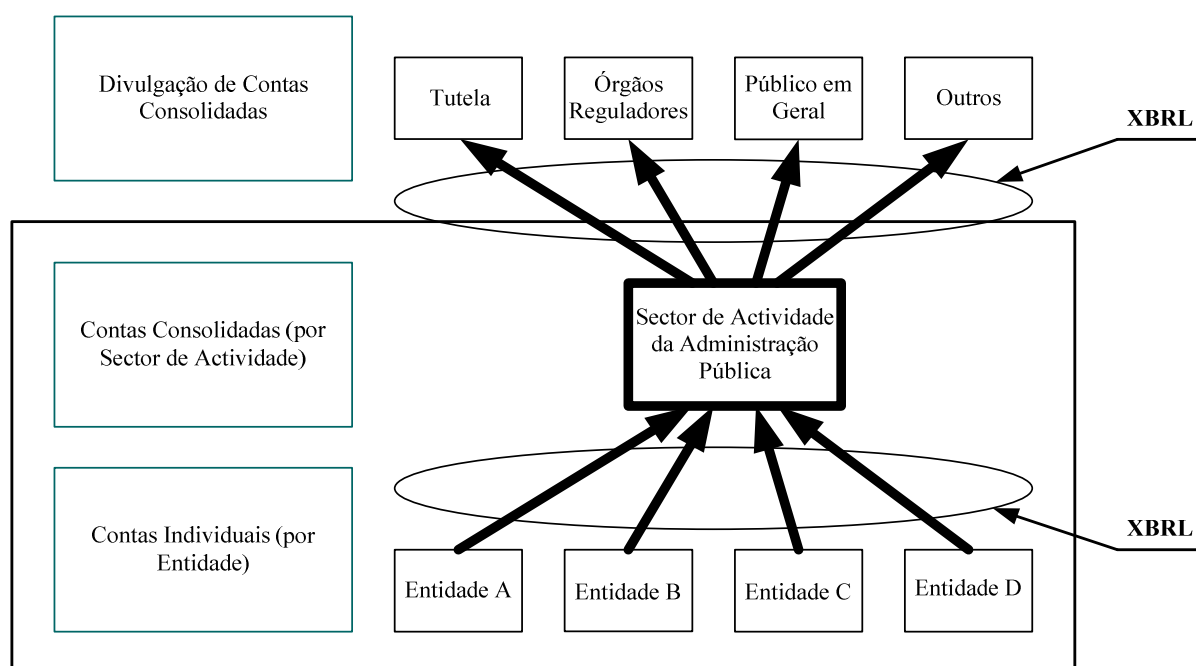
Divulgação de Contas Consolidadas

Tutela

Órgãos Reguladores

Público em Geral

Outros

XBRL

Contas Consolidadas (por Sector de Actividade)

Sector de Actividade da Administração Pública

Contas Individuais (por Entidade)

XBRL

Entidade A

Entidade B

Entidade C

Entidade D